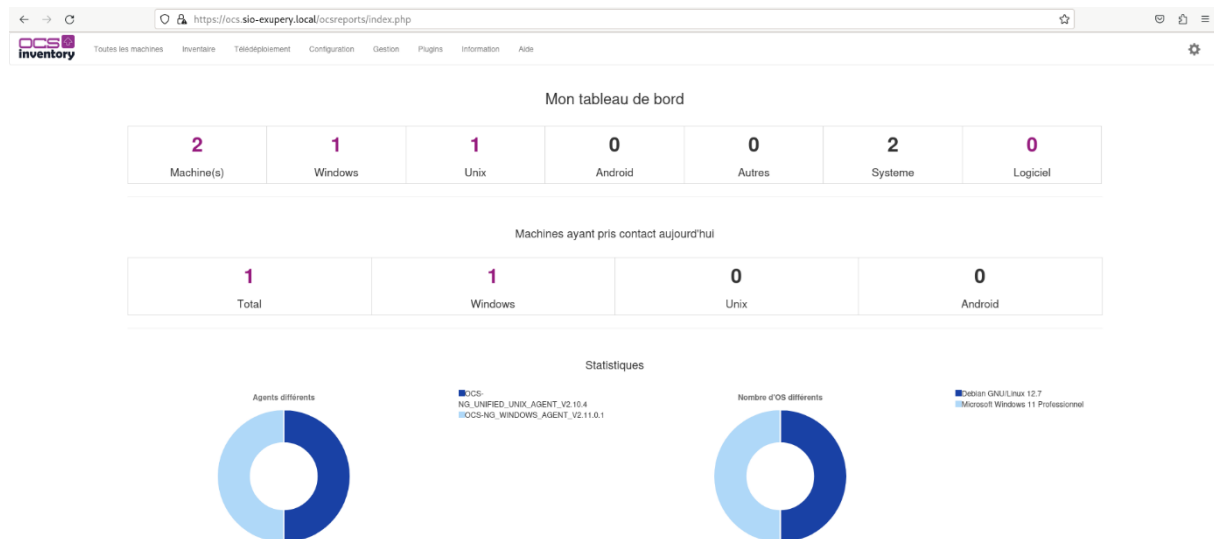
https://ocs.sio-exupery.local/ocsreports/index.php

OCS inventory

Toutes les machines Inventaire Télédéploiement Configuration Gestion Plugins Information Aide

Mon tableau de bord

| 2 | 1 | 1 | 0 | 0 | 2 | 0 |
|---|---|---|---|---|---|---|
| Machine(s) | Windows | Unix | Android | Autres | Systeme | Logiciel |

Machines ayant pris contact aujourd'hui

| 1 | 1 | 0 | 0 |
|---|---|---|---|
| Total | Windows | Unix | Android |

Statistiques

Agents différents

OCS-NG_UNIFIED_UNIX_AGENT_V2.10.4
OCS-NG_WINDOWS_AGENT_V2.11.0.1

Nombre d'OS différents

Debian GNU/Linux 12.7
Microsoft Windows 11 Professionnel